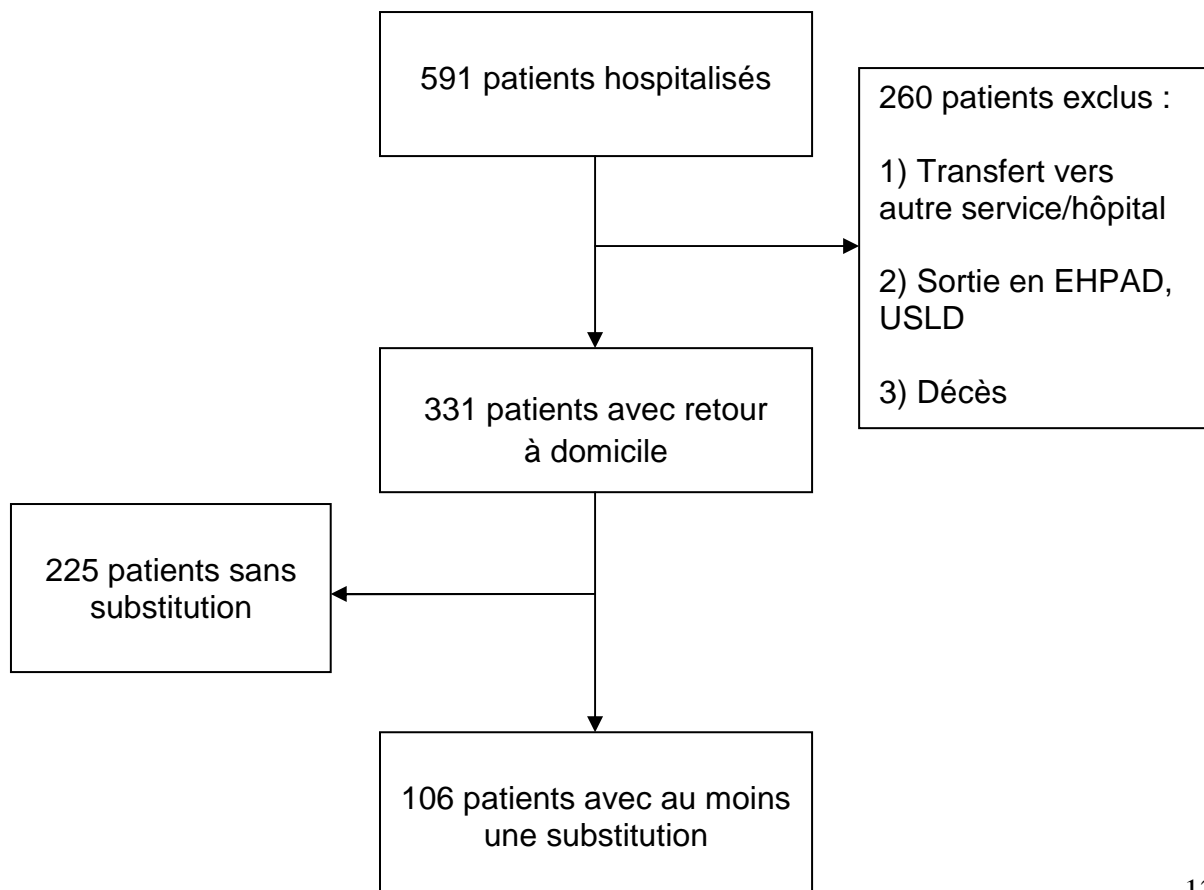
591 patients hospitalisés

260 patients exclus :

1) Transfert vers autre service/hôpital

2) Sortie en EHPAD, USLD

3) Décès

331 patients avec retour à domicile

225 patients sans substitution

106 patients avec au moins une substitution

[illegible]